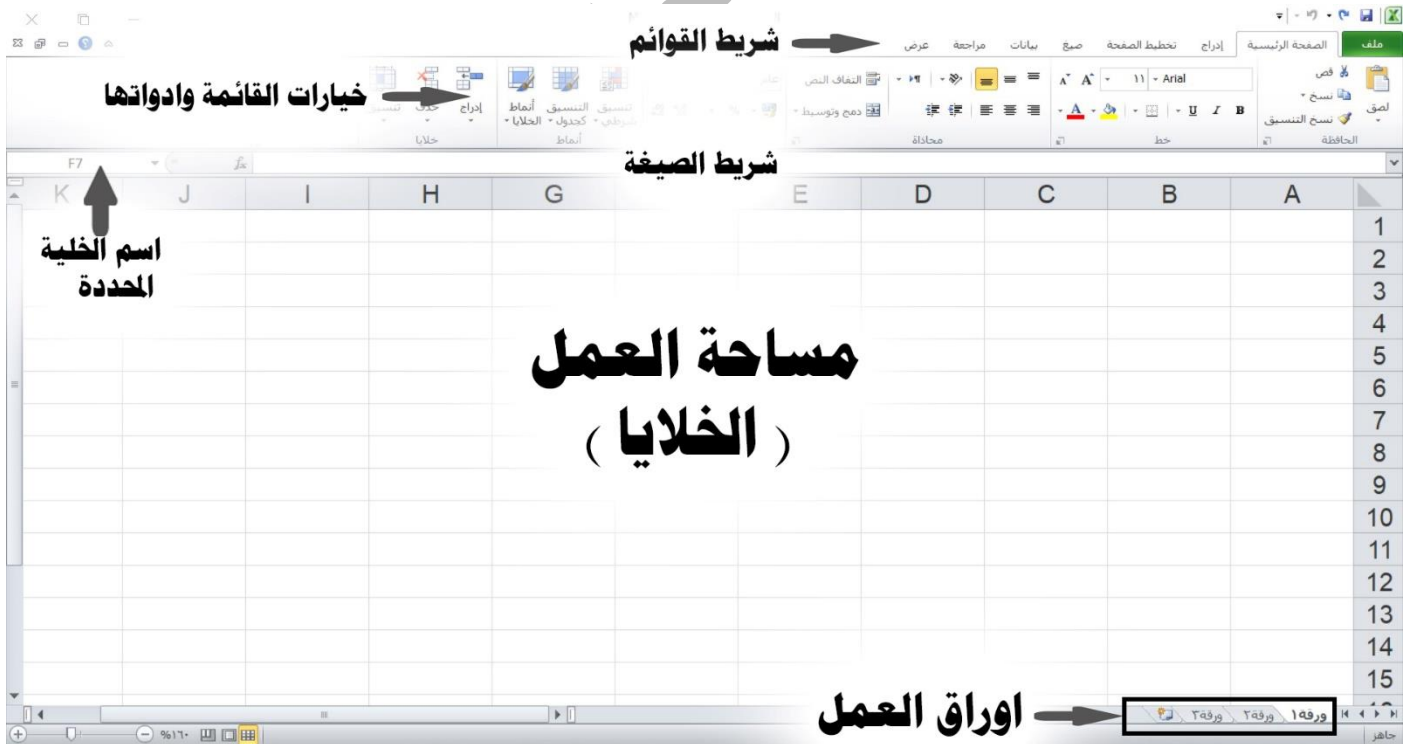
ملف | الصفحة الرئيسية | إدراج | تخطيط الصفحة | صيغ | بيانات | مراجعة | عرض

شريط القوائم

خيارات القائمة وادواتها

لصق
قص
نسخ
نسخ التنسيق
الحافظة

Arial
١١
B I U
خط

التفاف النص
دمج وتوسيط
محاذاة

تنسيق شرطي
التنسيق كجدول
أنماط الخلايا
أنماط

إدراج
حذف
تنسيق
خلايا

شريط الصيغة

F7
$f_x$

| | K | J | I | H | G | E | D | C | B | A |
|---|---|---|---|---|---|---|---|---|---|---|
| 1 | | | | | | | | | | |
| 2 | | | | | | | | | | |
| 3 | | | | | | | | | | |
| 4 | | | | | | | | | | |
| 5 | | | | | | | | | | |
| 6 | | | | | | | | | | |
| 7 | | | | | | | | | | |
| 8 | | | | | | | | | | |
| 9 | | | | | | | | | | |
| 10 | | | | | | | | | | |
| 11 | | | | | | | | | | |
| 12 | | | | | | | | | | |
| 13 | | | | | | | | | | |
| 14 | | | | | | | | | | |
| 15 | | | | | | | | | | |

اسم الخلية المحددة

مساحة العمل
( الخلايا )

اوراق العمل

ورقة١ ورقة٢ ورقة٣

جاهز
%١٦٠